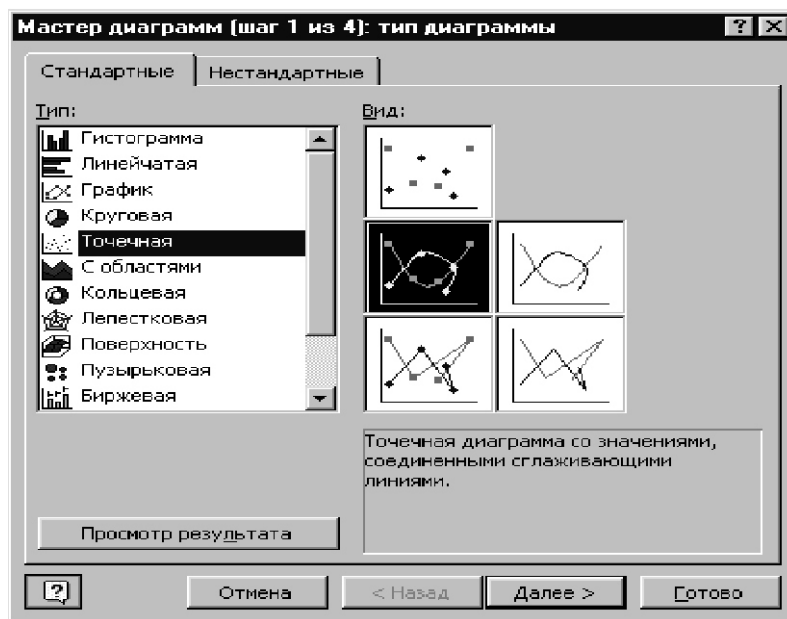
Мастер диаграмм (шаг 1 из 4): тип диаграммы

Стандартные
Нестандартные

Тип:
Гистограмма
Линейчатая
График
Круговая
Точечная
С областями
Кольцевая
Лепестковая
Поверхность
Пузырьковая
Биржевая

Вид:

Точечная диаграмма со значениями, соединенными сглаживающими линиями.

Просмотр результата

Отмена
< Назад
Далее >
Готово